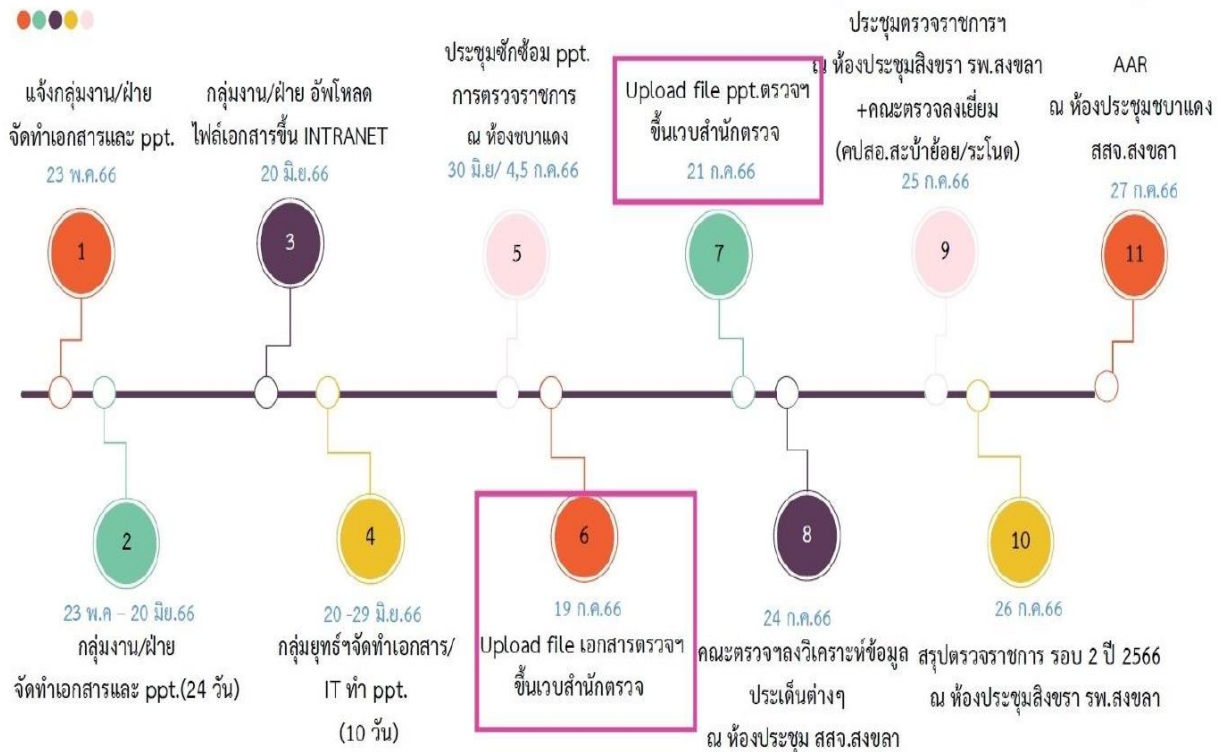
แจ้งกลุ่มงาน/ฝ่าย จัดทำเอกสารและ ppt.
23 พ.ค.66

1

กลุ่มงาน/ฝ่าย อัพโหลด ไฟล์เอกสารขึ้น INTRANET
20 มิ.ย.66

3

ประชุมซักซ้อม ppt. การตรวจราชการ ณ ห้องชบาแดง
30 มิ.ย/ 4,5 ก.ค.66

5

Upload file ppt.ตรวจฯ ขึ้นเวบสำนักตรวจ
21 ก.ค.66

7

ประชุมตรวจราชการฯ ณ ห้องประชุมสิงขรา รพ.สงขลา +คณะตรวจลงเยี่ยม (คปสอ.สะบ้าย้อย/ระโนด)
25 ก.ค.66

9

AAR ณ ห้องประชุมชบาแดง สสจ.สงขลา
27 ก.ค.66

11

2

23 พ.ค – 20 มิย.66
กลุ่มงาน/ฝ่าย จัดทำเอกสารและ ppt.(24 วัน)

4

20 -29 มิ.ย.66
กลุ่มยุทธ์ฯจัดทำเอกสาร/ IT ทำ ppt. (10 วัน)

6

19 ก.ค.66
Upload file เอกสารตรวจฯ ขึ้นเวบสำนักตรวจ

8

24 ก.ค.66
คณะตรวจฯลงวิเคราะห์ข้อมูล ประเด็นต่างๆ ณ ห้องประชุม สสจ.สงขลา

10

26 ก.ค.66
สรุปตรวจราชการ รอบ 2 ปี 2566 ณ ห้องประชุมสิงขรา รพ.สงขลา